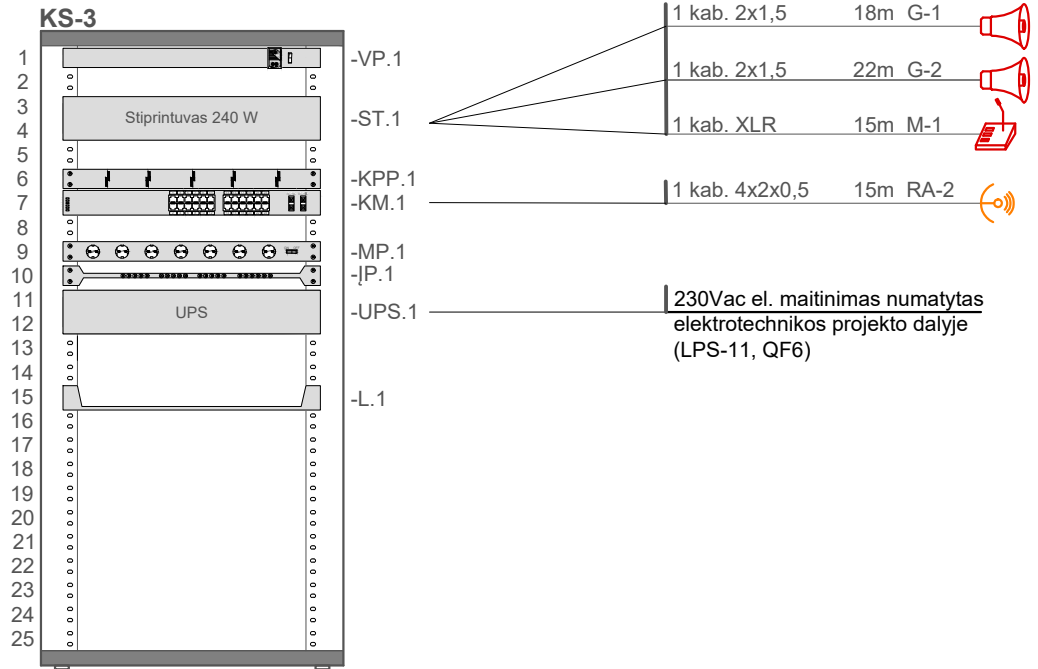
KS-3

1
2
3
4
5
6
7
8
9
10
11
12
13
14
15
16
17
18
19
20
21
22
23
24
25

Stiprintuvas 240 W

UPS

-VP.1
-ST.1
-KPP.1
-KM.1
-MP.1
-ĮP.1
-UPS.1
-L.1

1 kab. 2x1,5 18m G-1
1 kab. 2x1,5 22m G-2
1 kab. XLR 15m M-1
1 kab. 4x2x0,5 15m RA-2

230Vac el. maitinimas numatytas elektrotechnikos projekto dalyje (LPS-11, QF6)